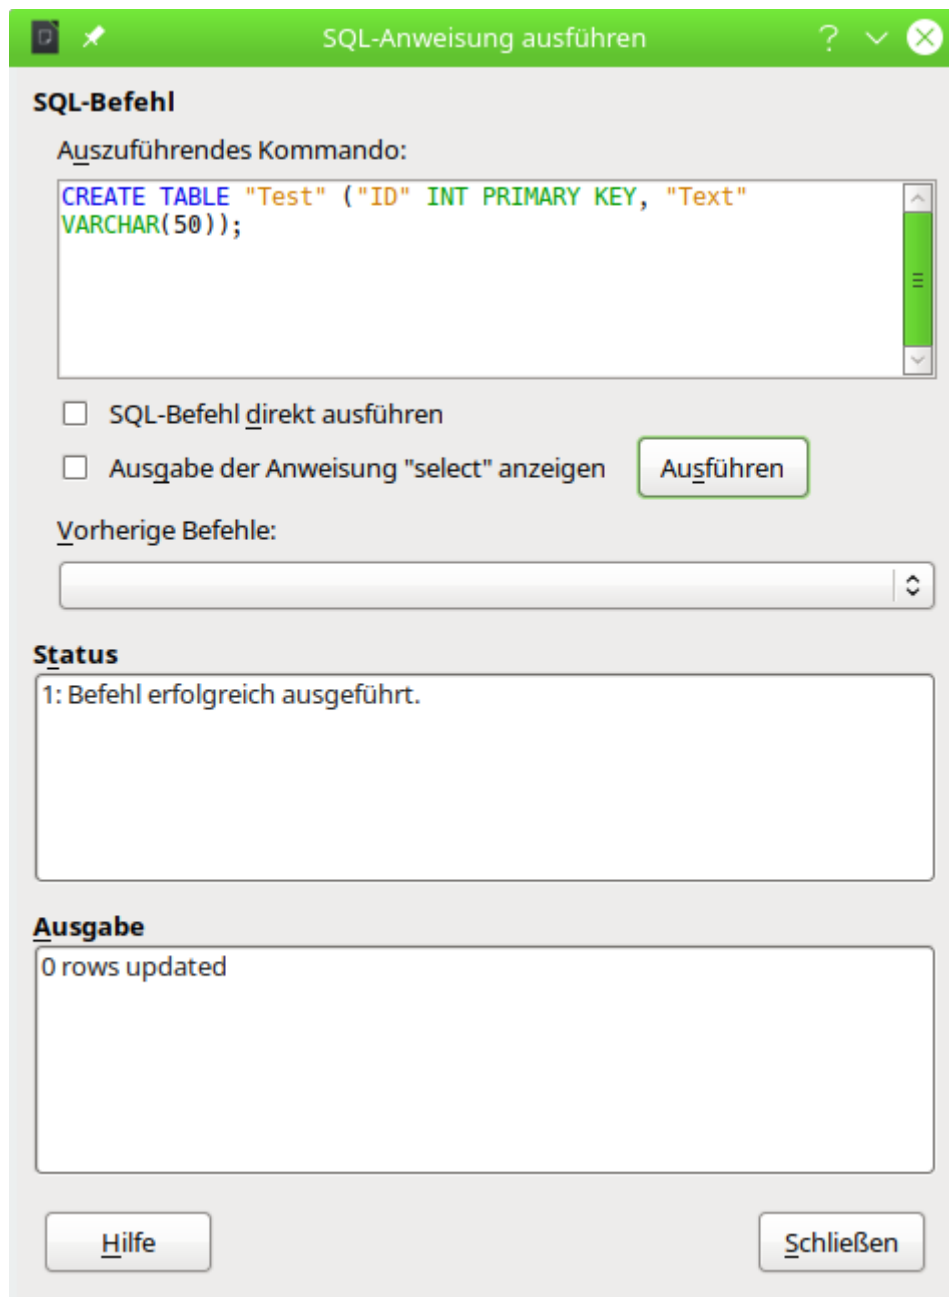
SQL-Anweisung ausführen

? 

SQL-Befehl

Auszuführendes Kommando:

CREATE TABLE "Test" ("ID" INT PRIMARY KEY, "Text" VARCHAR(50));

SQL-Befehl direkt ausführen

Ausgabe der Anweisung "select" anzeigen

Ausführen

Vorherige Befehle:

Status

1: Befehl erfolgreich ausgeführt.

Ausgabe

0 rows updated

Hilfe

Schließen